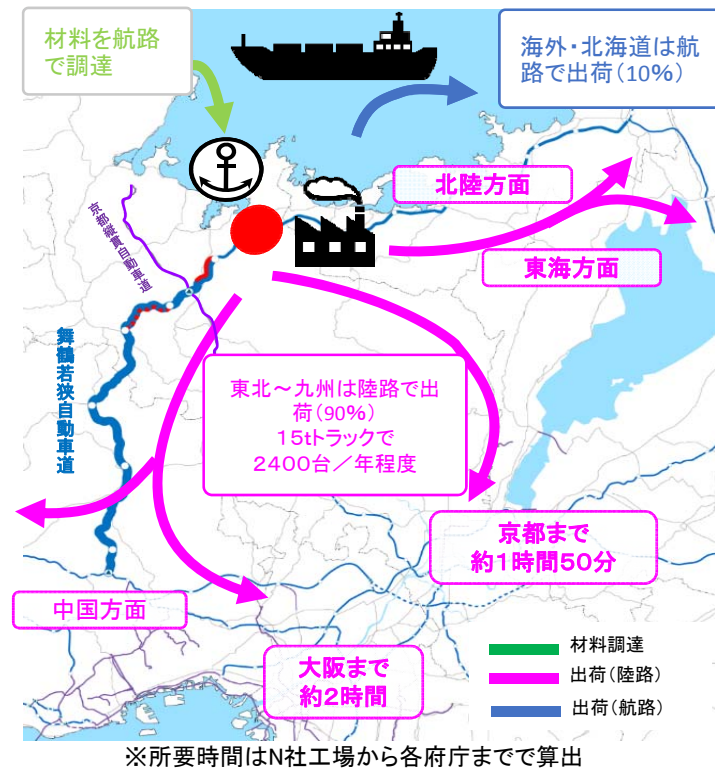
材料を航路で調達

海外・北海道は航路で出荷（10%）

北陸方面

京都縦貫自動車道

東海方面

舞鶴若狭自動車道

東北～九州は陸路で出荷（90%）
15tトラックで
2400台／年程度

京都まで
約1時間50分

中国方面

大阪まで
約2時間

材料調達
出荷（陸路）
出荷（航路）

※所要時間はN社工場から各府庁までで算出